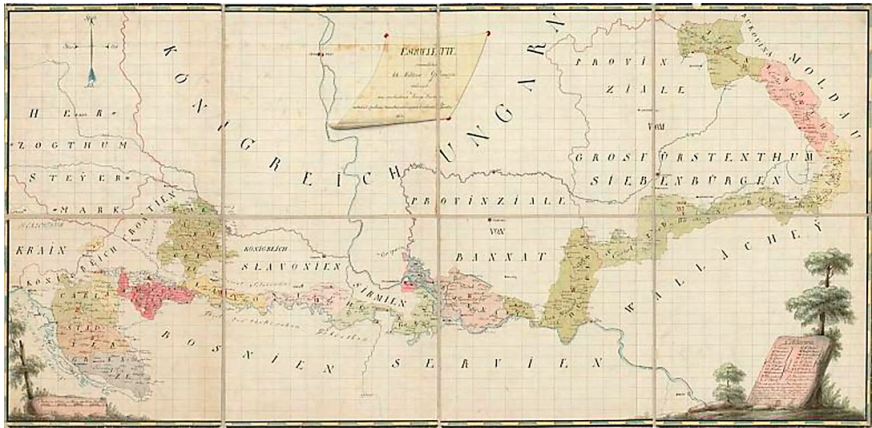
KÖNIGREICH UNGARN

HERZOGTHUM STEYERMARK

KRAIN

KÖNIGREICH CROATIEN

KÖNIGLICH SLAVONIEN

SIRMIEN

BOSNIEN

SERVIEN

PROVINZIALE VON BANNAT

PROVINZIALE VOM GROSFÜRSTENTHUM SIEBENBÜRGEN

MOLDAU

WALLACHEY

BUCKOWINA

ENTWURF

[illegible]